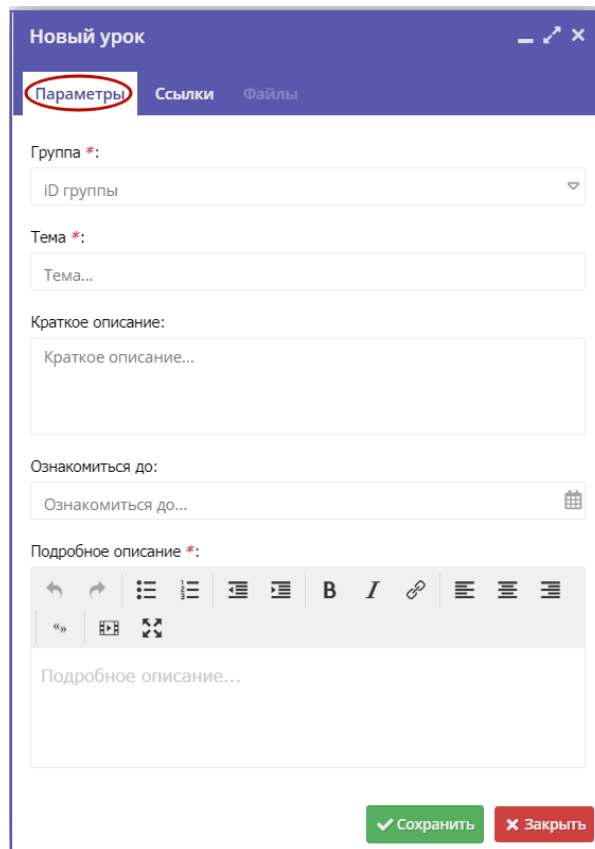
Новый урок

Параметры Ссылки Файлы

Группа *:

iD группы

Тема *:

Тема...

Краткое описание:

Краткое описание...

Ознакомиться до:

Ознакомиться до...

Подробное описание *:

B I

«»

Подробное описание...

Сохранить Закрыть